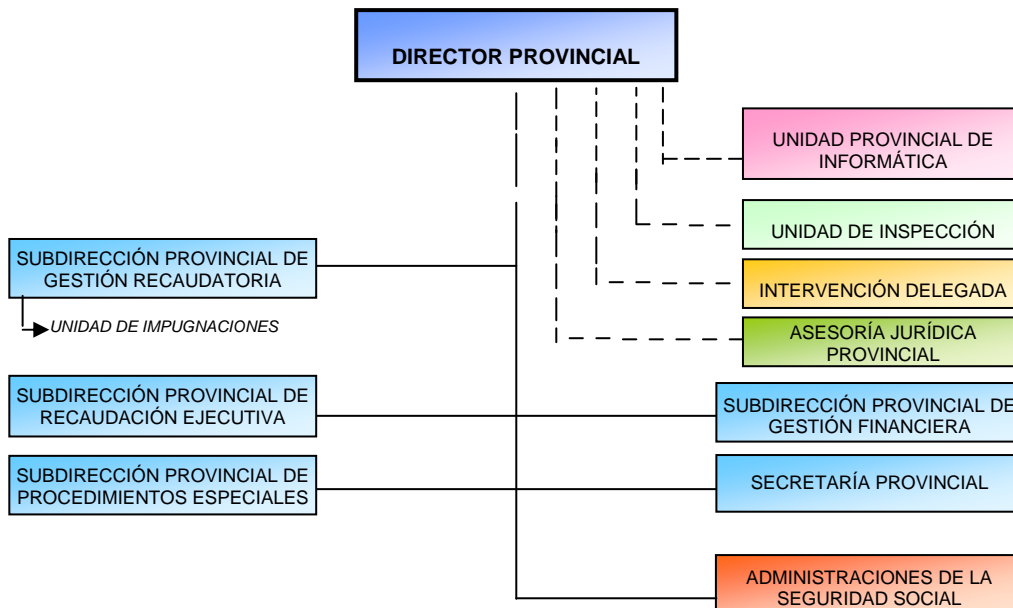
DIRECTOR PROVINCIAL

UNIDAD PROVINCIAL DE INFORMÁTICA

UNIDAD DE INSPECCIÓN

INTERVENCIÓN DELEGADA

ASESORÍA JURÍDICA PROVINCIAL

SUBDIRECCIÓN PROVINCIAL DE GESTIÓN RECAUDATORIA

UNIDAD DE IMPUGNACIONES

SUBDIRECCIÓN PROVINCIAL DE RECAUDACIÓN EJECUTIVA

SUBDIRECCIÓN PROVINCIAL DE GESTIÓN FINANCIERA

SUBDIRECCIÓN PROVINCIAL DE PROCEDIMIENTOS ESPECIALES

SECRETARÍA PROVINCIAL

ADMINISTRACIONES DE LA SEGURIDAD SOCIAL